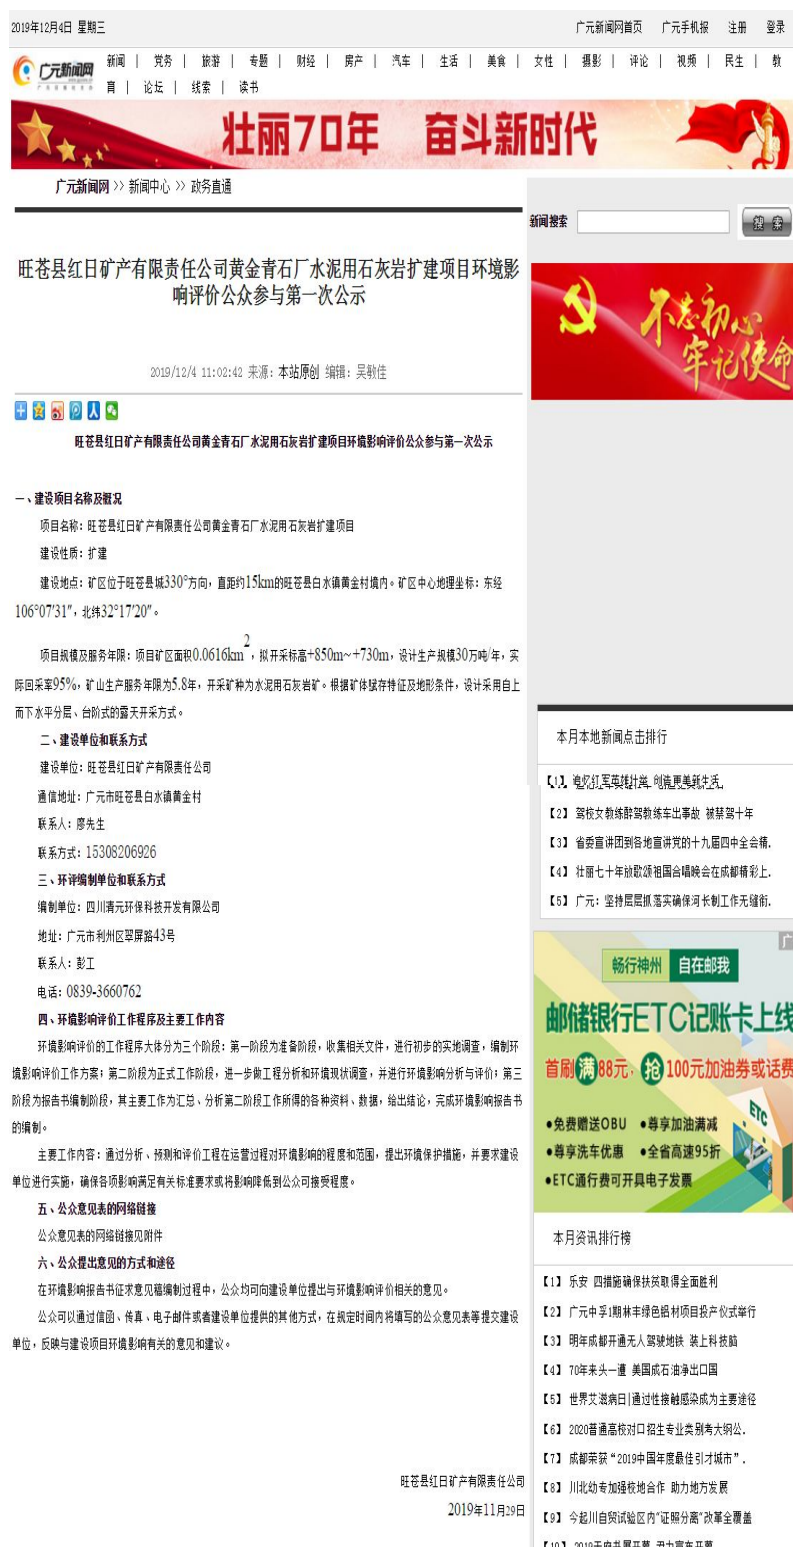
2019年12月4日 星期三

广元新闻网首页 广元手机报 注册 登录

广元新闻网

新闻 | 党务 | 旅游 | 专题 | 财经 | 房产 | 汽车 | 生活 | 美食 | 女性 | 摄影 | 评论 | 视频 | 民生 | 教育 | 论坛 | 线索 | 读书

壮丽70年 奋斗新时代

广元新闻网 >> 新闻中心 >> 政务直通

新闻搜索 搜索

不忘初心 牢记使命

旺苍县红日矿产有限责任公司黄金青石厂水泥用石灰岩扩建项目环境影响评价公众参与第一次公示

2019/12/4 11:02:42 来源：本站原创 编辑：吴敏佳

旺苍县红日矿产有限责任公司黄金青石厂水泥用石灰岩扩建项目环境影响评价公众参与第一次公示

一、建设项目名称及概况

项目名称：旺苍县红日矿产有限责任公司黄金青石厂水泥用石灰岩扩建项目

建设性质：扩建

建设地点：矿区位于旺苍县城330°方向，直距约15km的旺苍县白水镇黄金村境内。矿区中心地理坐标：东经106°07′31″，北纬32°17′20″。

项目规模及服务年限：项目矿区面积0.0616km$^2$，拟开采标高+850m~+730m，设计生产规模30万吨/年，实际回采率95%，矿山生产服务年限为5.8年，开采矿种为水泥用石灰岩矿。根据矿体赋存特征及地形条件，设计采用自上而下水平分层、台阶式的露天开采方式。

二、建设单位和联系方式

建设单位：旺苍县红日矿产有限责任公司

通信地址：广元市旺苍县白水镇黄金村

联系人：廖先生

联系方式：15308206926

三、环评编制单位和联系方式

编制单位：四川清元环保科技开发有限公司

地址：广元市利州区翠屏路43号

联系人：彭工

电话：0839-3660762

四、环境影响评价工作程序及主要工作内容

环境影响评价的工作程序大体分为三个阶段：第一阶段为准备阶段，收集相关文件，进行初步的实地调查，编制环境影响评价工作方案；第二阶段为正式工作阶段，进一步做工程分析和环境现状调查，并进行环境影响分析与评价；第三阶段为报告书编制阶段，其主要工作为汇总、分析第二阶段工作所得的各种资料、数据，给出结论，完成环境影响报告书的编制。

主要工作内容：通过分析、预测和评价工程在运营过程对环境影响的程度和范围，提出环境保护措施，并要求建设单位进行实施，确保各项影响满足有关标准要求或将影响降低到公众可接受程度。

五、公众意见表的网络链接

公众意见表的网络链接见附件

六、公众提出意见的方式和途径

在环境影响报告书征求意见稿编制过程中，公众均可向建设单位提出与环境影响评价相关的意见。

公众可以通过信函、传真、电子邮件或者建设单位提供的其他方式，在规定时间内将填写的公众意见表等提交建设单位，反映与建设项目环境影响有关的意见和建议。

旺苍县红日矿产有限责任公司

2019年11月29日

本月本地新闻点击排行

【1】 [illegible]

【2】 驾校女教练醉驾教练车出事故 被禁驾十年

【3】 省委宣讲团到各地宣讲党的十九届四中全会精...

【4】 壮丽七十年放歌颂祖国合唱晚会在成都精彩上...

【5】 广元：坚持层层抓落实确保河长制工作无缝衔...

畅行神州 自在邮我

邮储银行ETC记账卡上线

首刷满88元、抢100元加油券或话费

●免费赠送OBU ●尊享加油满减

●尊享洗车优惠 ●全省高速95折

●ETC通行费可开具电子发票

ETC

本月资讯排行榜

【1】 乐安 四措施确保扶贫取得全面胜利

【2】 广元中孚1期林丰绿色铝材项目投产仪式举行

【3】 明年成都开通无人驾驶地铁 装上科技脑

【4】 70年来头一遭 美国成石油净出口国

【5】 世界艾滋病日|通过性接触感染成为主要途径

【6】 2020普通高校对口招生专业类别考大纲公...

【7】 成都荣获“2019中国年度最佳引才城市”.

【8】 川北幼专加强校地合作 助力地方发展

【9】 今起川自贸试验区内“证照分离”改革全覆盖

【10】 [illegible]